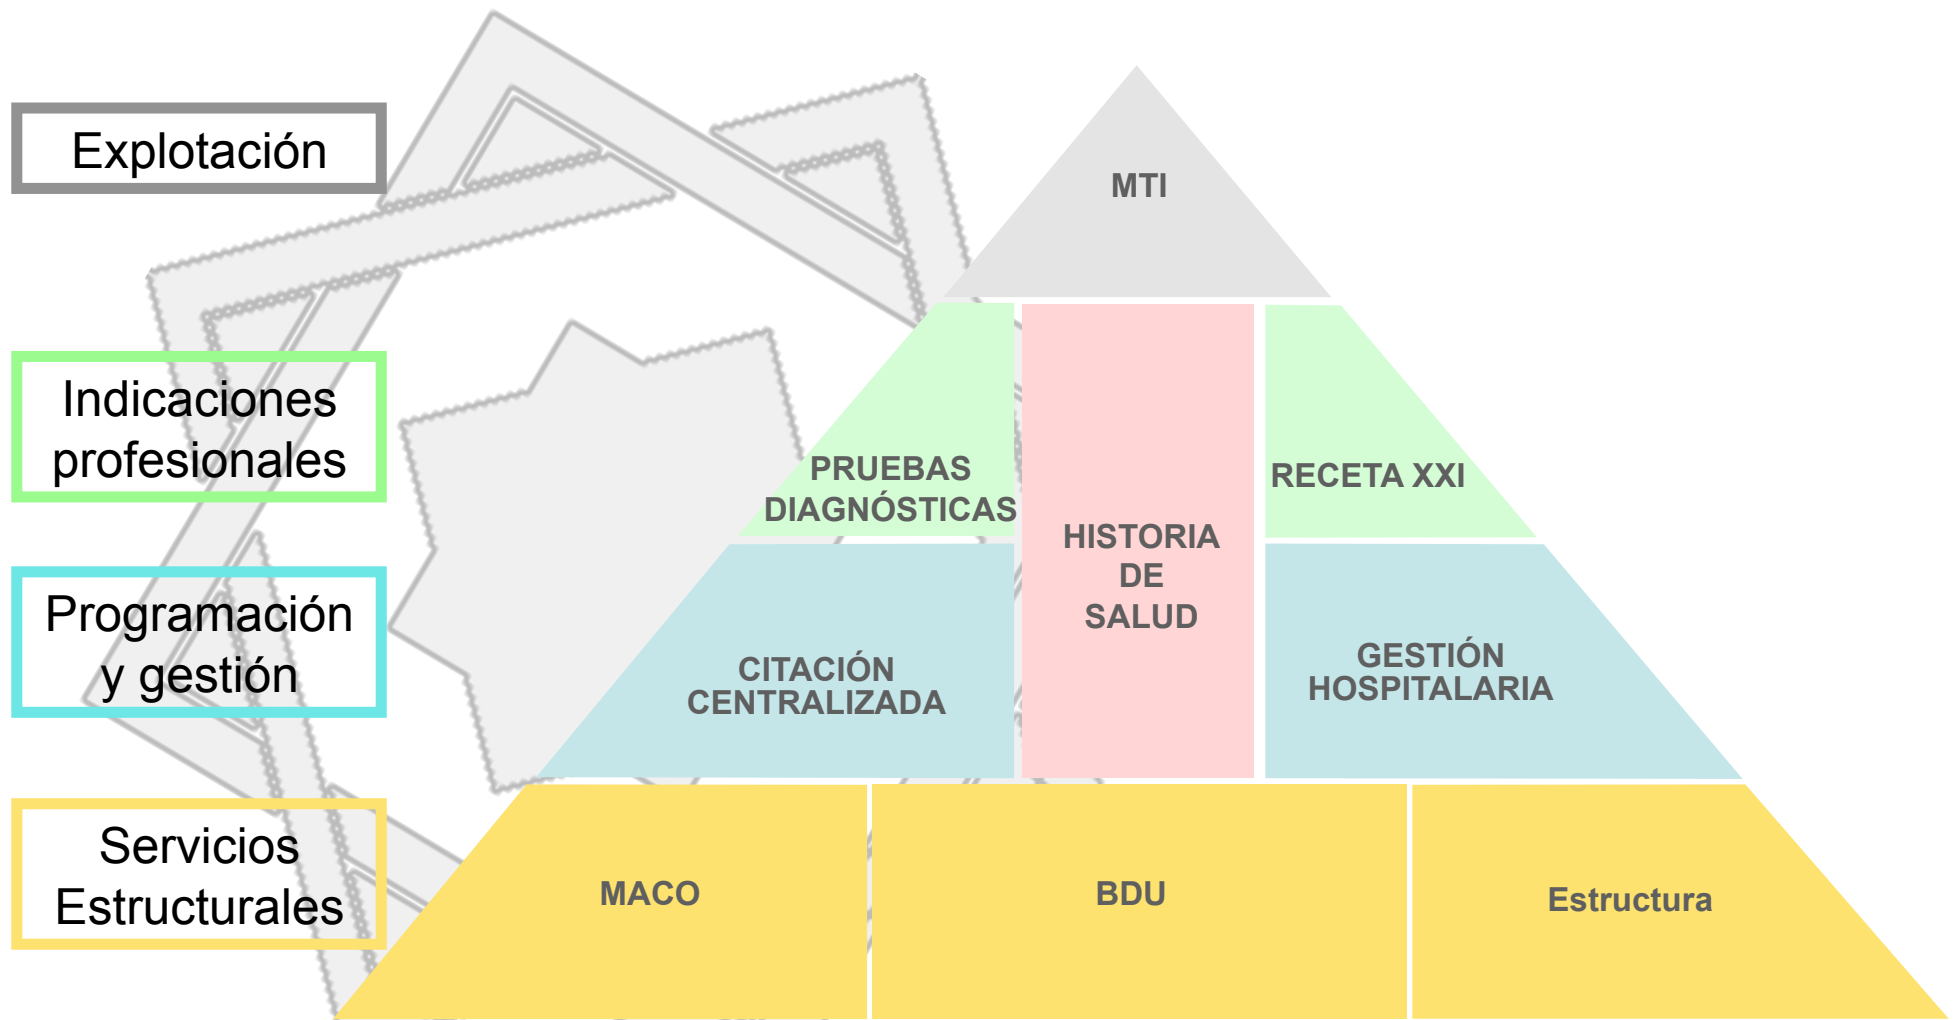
Explotación

Indicaciones profesionales

Programación y gestión

Servicios Estructurales

MTI

PRUEBAS DIAGNÓSTICAS

HISTORIA DE SALUD

RECETA XXI

CITACIÓN CENTRALIZADA

GESTIÓN HOSPITALARIA

MACO

BDU

Estructura